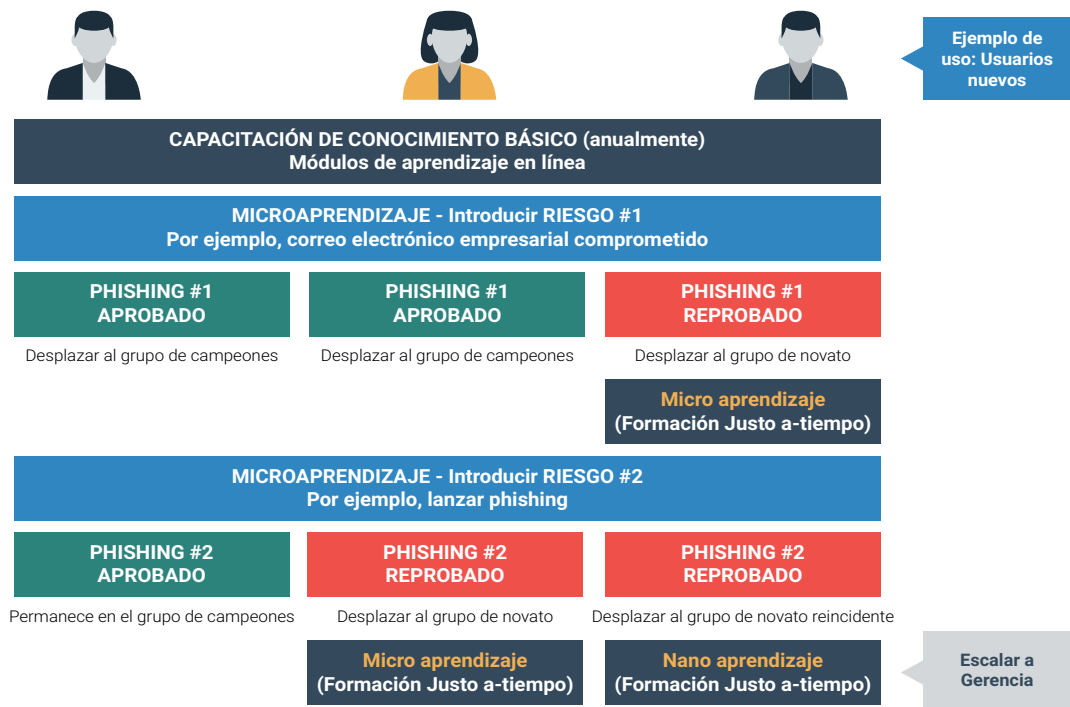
Ejemplo de uso: Usuarios nuevos

CAPACITACIÓN DE CONOCIMIENTO BÁSICO (anualmente)
Módulos de aprendizaje en línea

MICROAPRENDIZAJE - Introducir RIESGO #1
Por ejemplo, correo electrónico empresarial comprometido

PHISHING #1
APROBADO

Desplazar al grupo de campeones

PHISHING #1
APROBADO

Desplazar al grupo de campeones

PHISHING #1
REPROBADO

Desplazar al grupo de novato

Micro aprendizaje
(Formación Justo a-tiempo)

MICROAPRENDIZAJE - Introducir RIESGO #2
Por ejemplo, lanzar phishing

PHISHING #2
APROBADO

Permanece en el grupo de campeones

PHISHING #2
REPROBADO

Desplazar al grupo de novato

PHISHING #2
REPROBADO

Desplazar al grupo de novato reincidente

Micro aprendizaje
(Formación Justo a-tiempo)

Nano aprendizaje
(Formación Justo a-tiempo)

Escalar a Gerencia